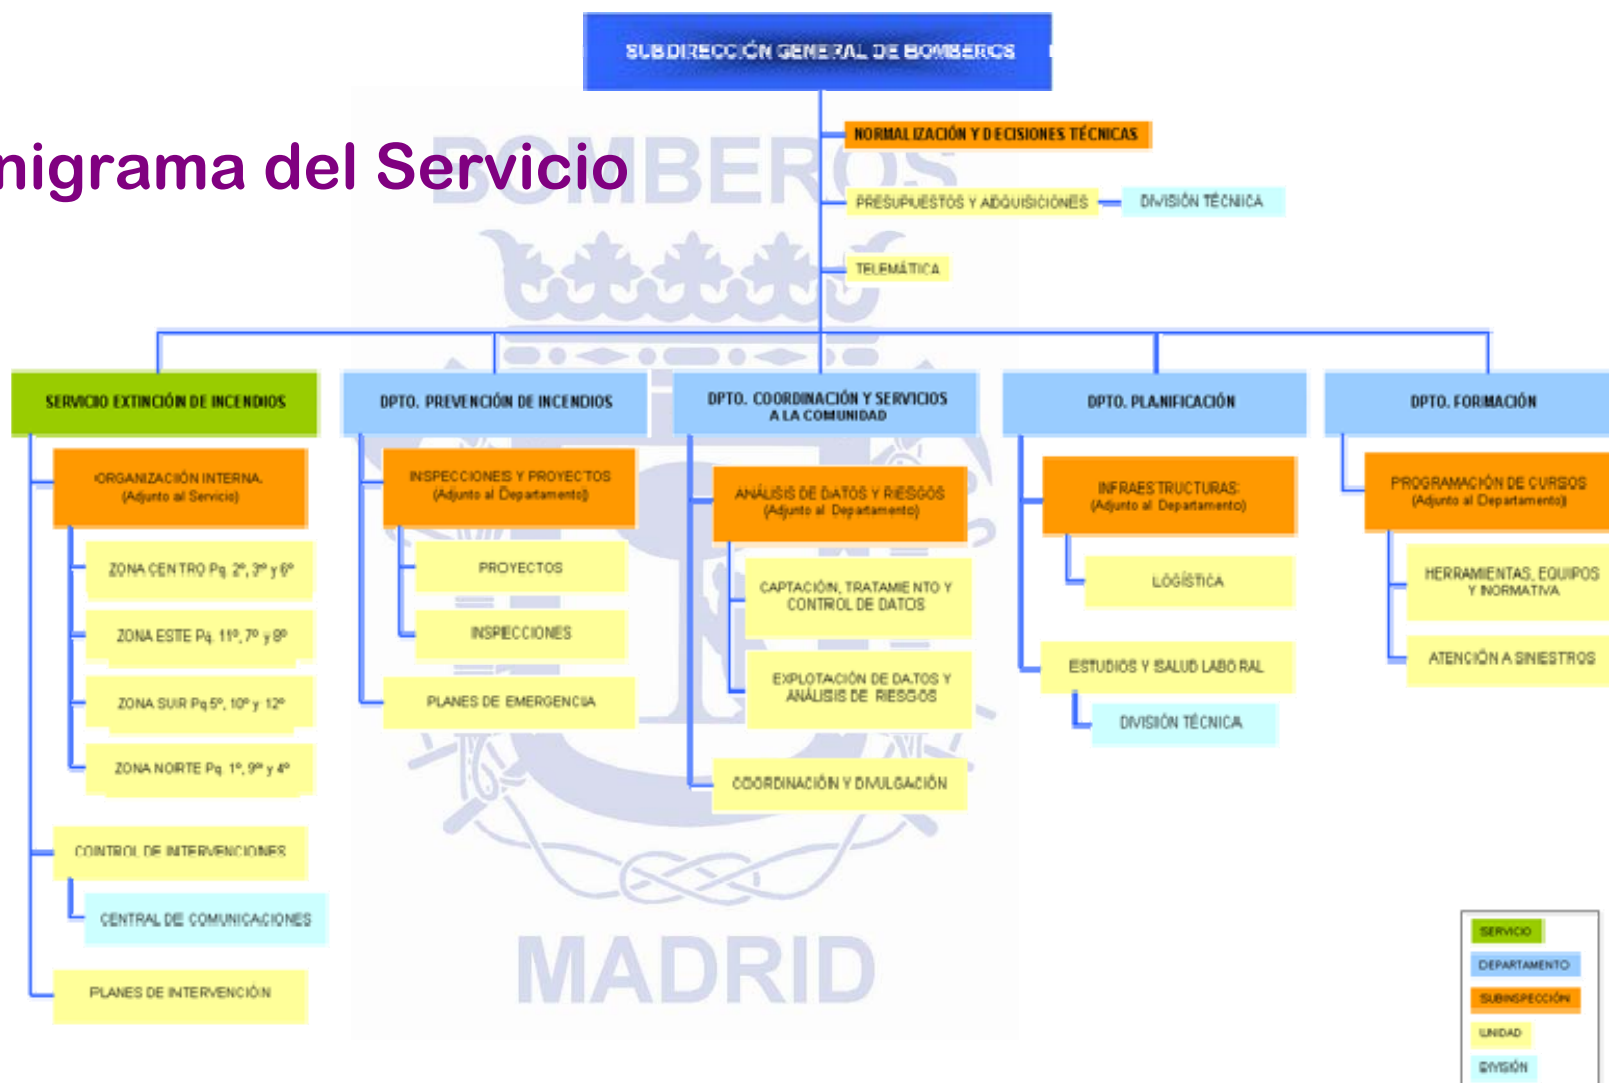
nigrama del Servicio

BOMBEROS

MADRID

SUBDIRECCIÓN GENERAL DE BOMBEROS

NORMALIZACIÓN Y DECISIONES TÉCNICAS

PRESUPUESTOS Y ADQUISICIONES

DIVISIÓN TÉCNICA

TELEMÁTICA

SERVICIO EXTINCIÓN DE INCENDIOS

ORGANIZACIÓN INTERNA (Adjunto al Servicio)

ZONA CENTRO Pq. 2º, 3º y 6º

ZONA ESTE Pq. 11º, 7º y 8º

ZONA SUR Pq 5º, 10º y 12º

ZONA NORTE Pq. 1º, 9º y 4º

CONTROL DE INTERVENCIONES

CENTRAL DE COMUNICACIONES

PLANES DE INTERVENCIÓN

DPTO. PREVENCIÓN DE INCENDIOS

INSPECCIONES Y PROYECTOS (Adjunto al Departamento)

PROYECTOS

INSPECCIONES

PLANES DE EMERGENCIA

DPTO. COORDINACIÓN Y SERVICIOS A LA COMUNIDAD

ANÁLISIS DE DATOS Y RIESGOS (Adjunto al Departamento)

CAPTACIÓN, TRATAMIENTO Y CONTROL DE DATOS

EXPLOTACIÓN DE DATOS Y ANÁLISIS DE RIESGOS

COORDINACIÓN Y DIVULGACIÓN

DPTO. PLANIFICACIÓN

INFRAESTRUCTURAS (Adjunto al Departamento)

LOGÍSTICA

ESTUDIOS Y SALUD LABORAL

DIVISIÓN TÉCNICA

DPTO. FORMACIÓN

PROGRAMACIÓN DE CURSOS (Adjunto al Departamento)

HERRAMIENTAS, EQUIPOS Y NORMATIVA

ATENCIÓN A SINIESTROS

SERVICIO
DEPARTAMENTO
SUBINSPECCIÓN
UNIDAD
DIVISIÓN